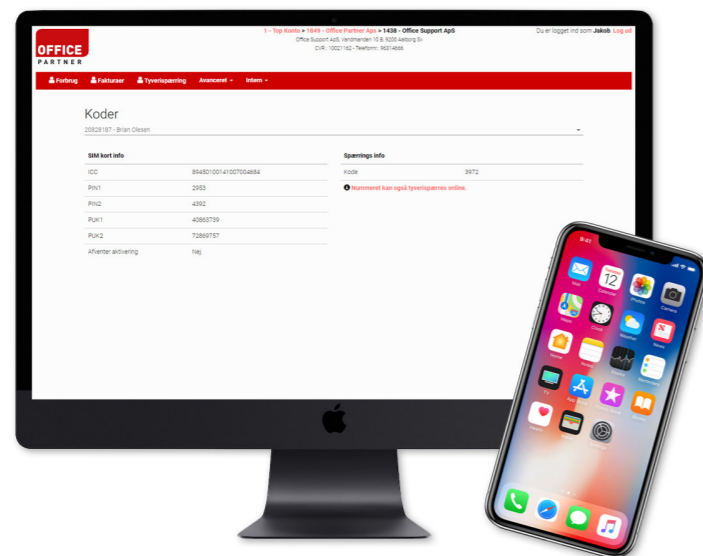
OFFICE
PARTNER

1 - Top Konto » 1849 - Office Partner Aps » 1438 - Office Support ApS
Office Support ApS, Vandmanden 10 B, 9200 Aalborg Sv
CVR.: 10021162 - Telefonnr.: 96314666

Du er logget ind som Jakob Log ud

Forbrug Fakturaer Tyverispærring Avanceret Intern

Koder
20829187 - Brian Olesen

SIM kort info

| | |
|---|---|
| ICC | 89450100141007004684 |
| PIN1 | 2953 |
| PIN2 | 4392 |
| PUK1 | 40863739 |
| PUK2 | 72869757 |
| Afventer aktivering | Nej |

Spærrings info

| | |
|---|---|
| Kode | 3972 |

Nummeret kan også tyverispærres online.

9:41
Mail Calendar Photos Camera
12
Maps Clock Weather News
Home Notes Stocks Reminders
TV App Store iTunes Store iBooks
Health Wallet Settings